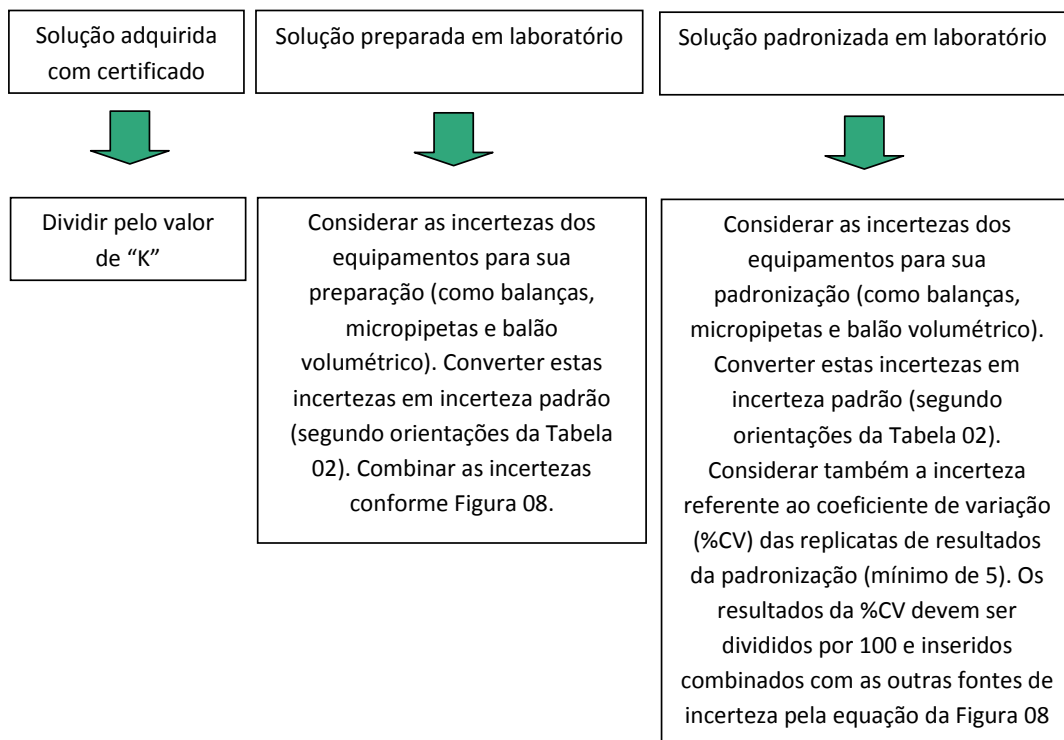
Solução adquirida com certificado

Solução preparada em laboratório

Solução padronizada em laboratório

Dividir pelo valor de “K”

Considerar as incertezas dos equipamentos para sua preparação (como balanças, micropipetas e balão volumétrico). Converter estas incertezas em incerteza padrão (segundo orientações da Tabela 02). Combinar as incertezas conforme Figura 08.

Considerar as incertezas dos equipamentos para sua padronização (como balanças, micropipetas e balão volumétrico). Converter estas incertezas em incerteza padrão (segundo orientações da Tabela 02). Considerar também a incerteza referente ao coeficiente de variação (%CV) das replicatas de resultados da padronização (mínimo de 5). Os resultados da %CV devem ser divididos por 100 e inseridos combinados com as outras fontes de incerteza pela equação da Figura 08